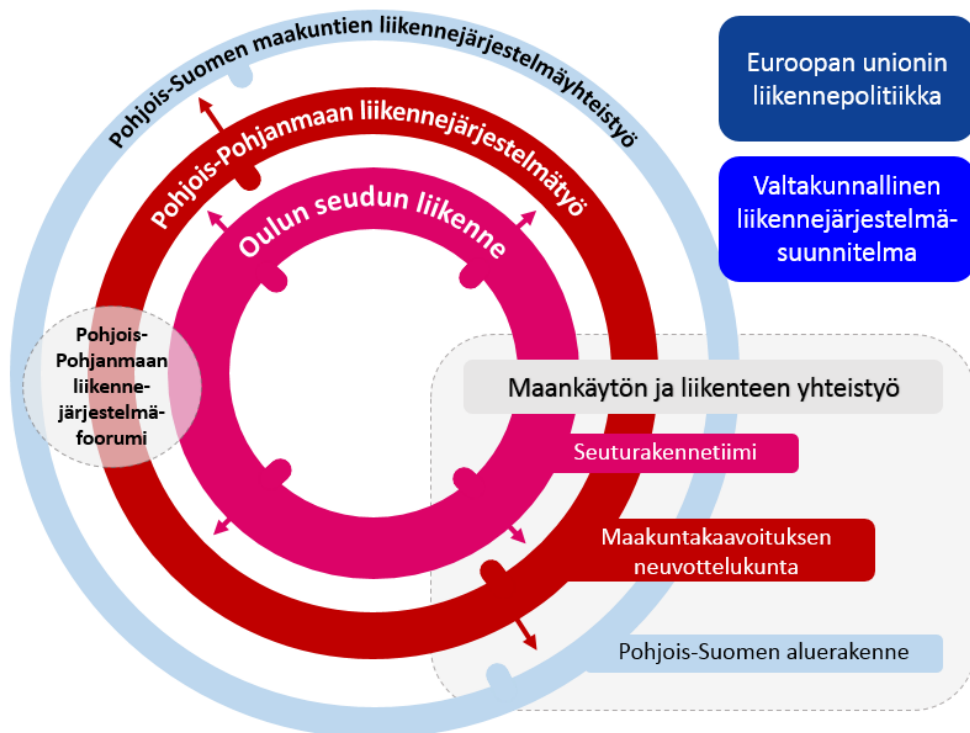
Pohjois-Suomen maakuntien liikennejärjestelmäyhteistyö

Pohjois-Pohjanmaan liikennejärjestelmätyö

Oulun seudun liikenne

Euroopan unionin liikennepolitiikka

Valtakunnallinen liikennejärjestelmäsuunnitelma

Pohjois-Pohjanmaan liikennejärjestelmäfoorumi

Maankäytön ja liikenteen yhteistyö

Seuturakennetiimi

Maakuntakaavoituksen neuvottelukunta

Pohjois-Suomen aluerakenne